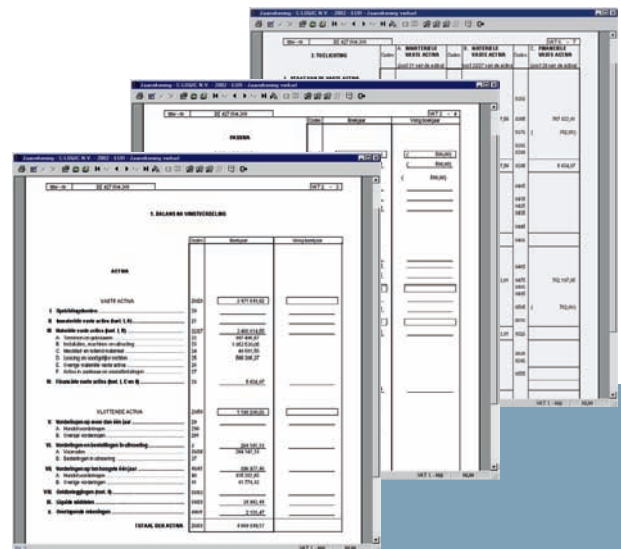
Jaarrekening - C.LOGIC N.V. - 2002 - EUR - Jaarrekening verkort

Btw - nr. 427.014.205

VOL 1 - 1

1. BALANS NA WINSTVERDELING

| | Codes | Boekjaar | Vorig boekjaar |
|---|---|---|---|
| ACTIVA | | | |
| VASTE ACTIVA | 20/28 | 2.977.616,82 | |
| I. Oprichtingskosten | 20 | | |
| II. Immateriële vaste activa | 21 | | |
| III. Materiële vaste activa | 22/27 | 2.460.418,85 | |
| IV. Financiële vaste activa | 28 | 8.634,47 | |
| VLOTTENDE ACTIVA | 29/58 | 7.100.209,20 | |
| V. Vorderingen op meer dan één jaar | 29 | | |
| VI. Voorraden en bestellingen in uitvoering | 3 | 264.141,74 | |
| VII. Vorderingen op ten hoogste één jaar | 40/41 | 696.807,46 | |
| VIII. Geldbeleggingen | 50/53 | | |
| IX. Liquide middelen | 54/58 | 18.892,49 | |
| X. Overlopende rekeningen | 490/1 | 2.135,47 | |
| TOTAAL DER ACTIVA | 20/58 | 9.969.039,77 | |

PASSIVA

2. TOELICHTING

A. MATERIËLE VASTE ACTIVA

B. MATERIËLE VASTE ACTIVA

C. FINANCIËLE VASTE ACTIVA

767.622,40

8.634,47

762.147,95

VOL 1 - 7